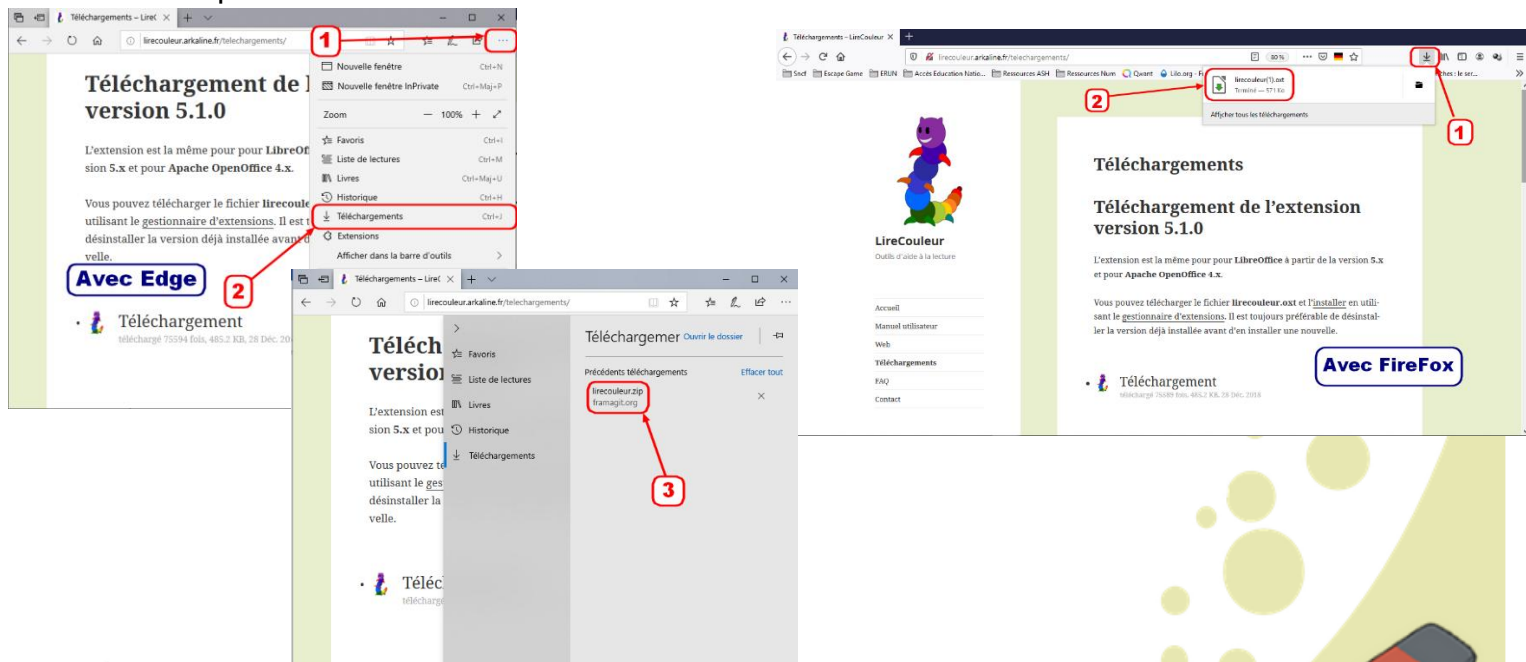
Téléchargements – LireC × +

lirecouleur.arkaline.fr/telechargements/

1

Téléchargement de l
version 5.1.0

L'extension est la même pour pour LibreOffi
sion 5.x et pour Apache OpenOffice 4.x.

Vous pouvez télécharger le fichier lirecoule
utilisant le gestionnaire d'extensions. Il est t
désinstaller la version déjà installée avant d
velle.

Nouvelle fenêtre Ctrl+N
Nouvelle fenêtre InPrivate Ctrl+Maj+P
Zoom — 100% +
Favoris Ctrl+I
Liste de lectures Ctrl+M
Livres Ctrl+Maj+U
Historique Ctrl+H
Téléchargements Ctrl+J
Extensions
Afficher dans la barre d'outils

Avec Edge

2

Téléchargement
téléchargé 75594 fois, 485.2 KB, 28 Déc. 20

Téléchargements – LireC × +

lirecouleur.arkaline.fr/telechargements/

Téléch
version

L'extension est
sion 5.x et pou

Vous pouvez té
utilisant le ges
désinstaller la
velle.

Téléc
télécharg

Favoris
Liste de lectures
Livres
Historique
Téléchargements

Téléchargemer Ouvrir le dossier

Précédents téléchargements Effacer tout
lirecouleur.zip
framagit.org

3

Téléchargements – LireCouleur ×

lirecouleur.arkaline.fr/telechargements/

80%

Sncf Escape Game ERUN Accès Education Natio... Ressources ASH Ressources Num Qwant Lilo.org - F

lirecouleur(1).oxt
Terminé — 571 Ko

Afficher tous les téléchargements

2

1

LireCouleur
Outils d'aide à la lecture

Accueil
Manuel utilisateur
Web
Téléchargements
FAQ
Contact

Téléchargements

Téléchargement de l'extension
version 5.1.0

L'extension est la même pour pour LibreOffice à partir de la version 5.x et pour Apache OpenOffice 4.x.

Vous pouvez télécharger le fichier lirecouleur.oxt et l'installer en utilisant le gestionnaire d'extensions. Il est toujours préférable de désinstaller la version déjà installée avant d'en installer une nouvelle.

Avec FireFox

Téléchargement
téléchargé 75689 fois, 485.2 KB, 28 Déc. 2018